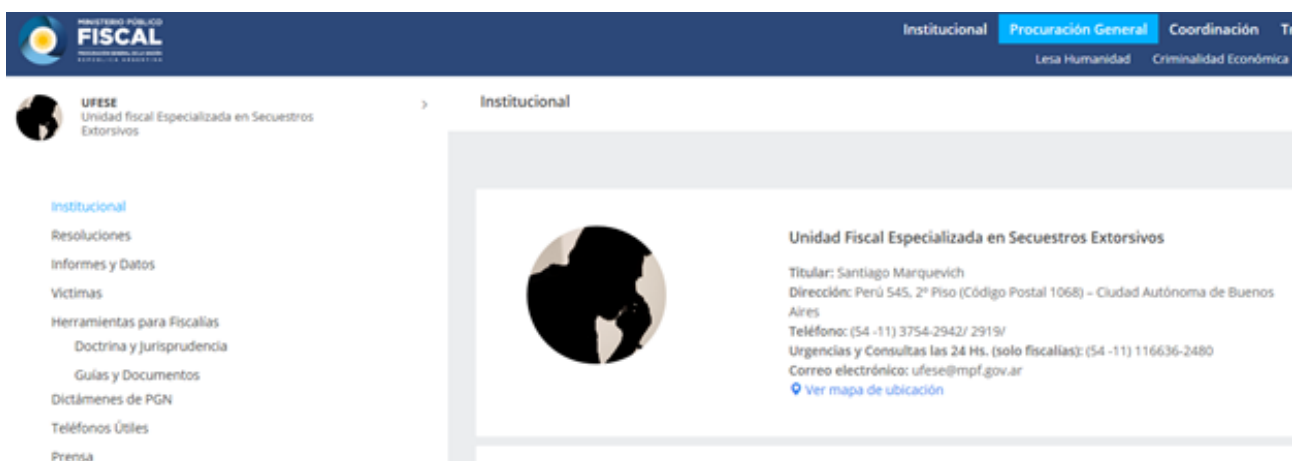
MINISTERIO PÚBLICO
FISCAL
PROCURACIÓN GENERAL DE LA NACIÓN
REPÚBLICA ARGENTINA

Institucional Procuración General Coordinación Tr
Lesa Humanidad Criminalidad Económica

UFESE
Unidad fiscal Especializada en Secuestros Extorsivos

Institucional

Institucional
Resoluciones
Informes y Datos
Victimas
Herramientas para Fiscalías
Doctrina y Jurisprudencia
Guías y Documentos
Dictámenes de PGN
Teléfonos Útiles
Prensa

Unidad Fiscal Especializada en Secuestros Extorsivos

Titular: Santiago Marquevich
Dirección: Perú 545, 2º Piso (Código Postal 1068) – Ciudad Autónoma de Buenos Aires
Teléfono: (54 -11) 3754-2942/ 2919/
Urgencias y Consultas las 24 Hs. (solo fiscalías): (54 -11) 116636-2480
Correo electrónico: ufese@mpf.gov.ar
Ver mapa de ubicación